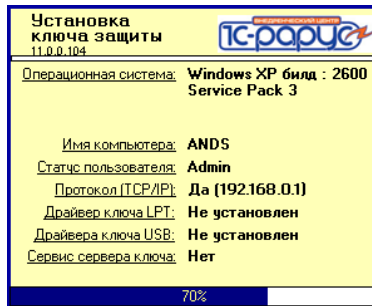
Установка ключа защиты
11.0.0.104

ВНЕДРЕНЧЕСКИЙ ЦЕНТР
1С-рарус

Операционная система: Windows XP билд : 2600 Service Pack 3

Имя компьютера: ANDS
Статус пользователя: Admin
Протокол (TCP/IP): Да (192.168.0.1)
Драйвер ключа LPT: Не установлен
Драйвера ключа USB: Не установлен
Сервис сервера ключа: Нет

70%